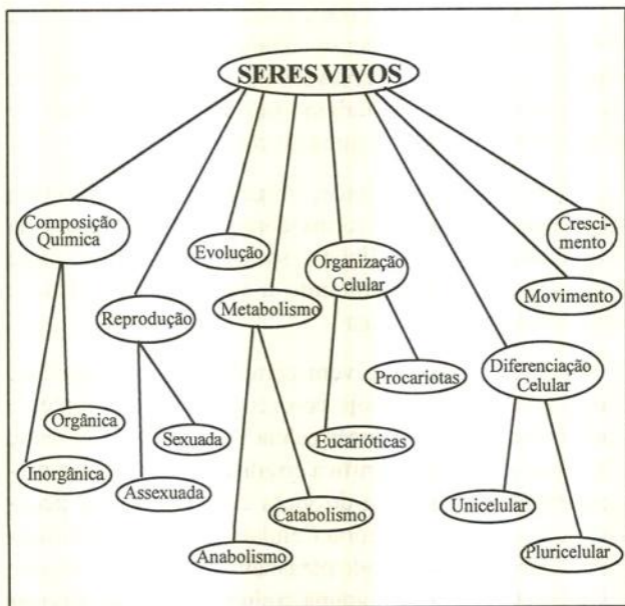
SERES VIVOS

Composição Química

Orgânica

Inorgânica

Reprodução

Sexuada

Assexuada

Evolução

Metabolismo

Catabolismo

Anabolismo

Organização Celular

Procariotas

Eucarióticas

Diferenciação Celular

Unicelular

Pluricelular

Movimento

Crescimento